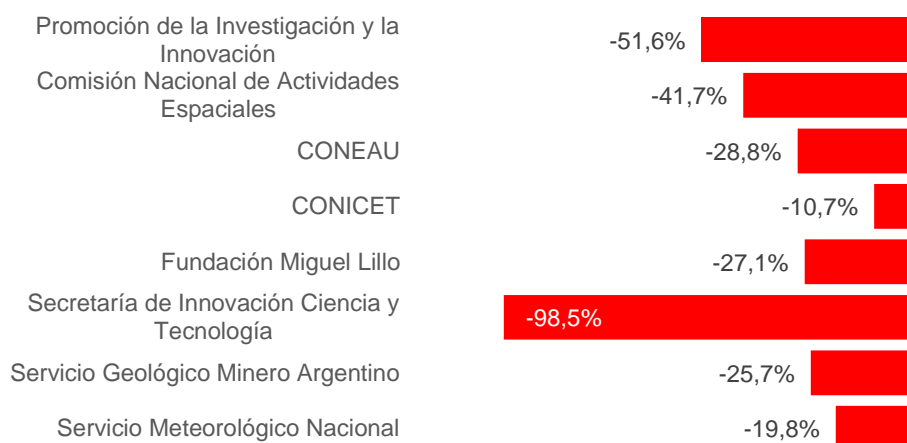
| | |
|---|---|
| Promoción de la Investigación y la Innovación | -51,6% |
| Comisión Nacional de Actividades Espaciales | -41,7% |
| CONEAU | -28,8% |
| CONICET | -10,7% |
| Fundación Miguel Lillo | -27,1% |
| Secretaría de Innovación Ciencia y Tecnología | -98,5% |
| Servicio Geológico Minero Argentino | -25,7% |
| Servicio Meteorológico Nacional | -19,8% |